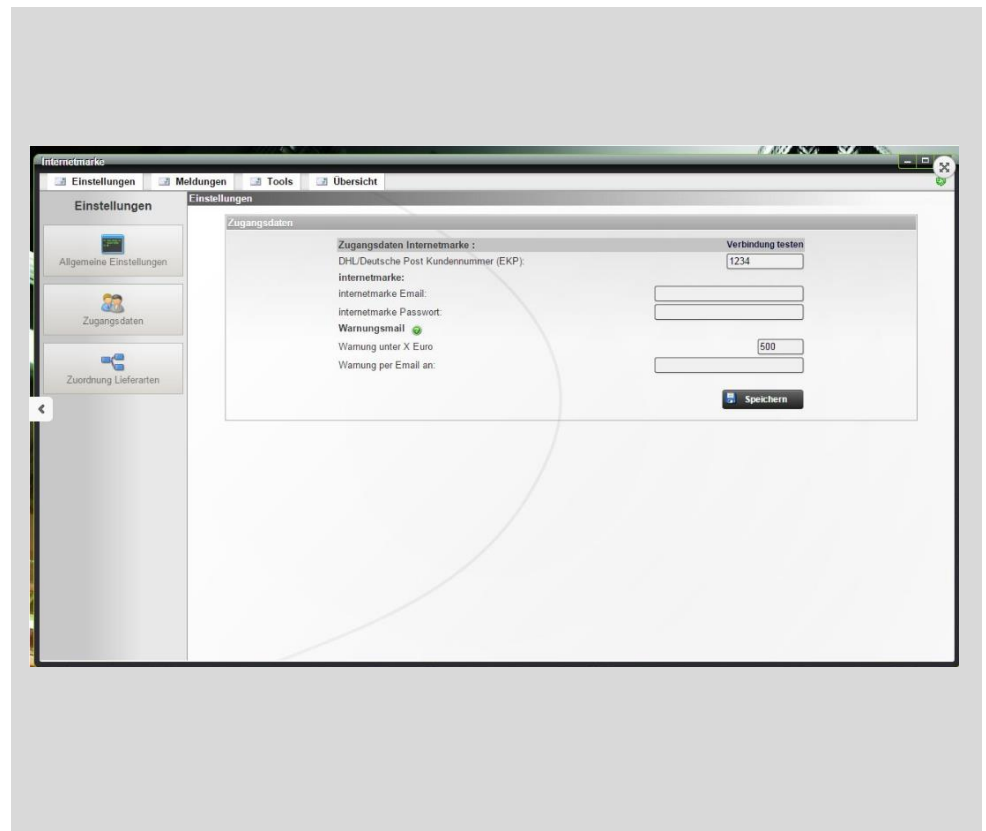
Internetmarke

Einstellungen | Meldungen | Tools | Übersicht

Einstellungen

Allgemeine Einstellungen

Zugangsdaten

Zuordnung Lieferarten

Einstellungen

Zugangsdaten

Zugangsdaten Internetmarke :

Verbindung testen

DHL/Deutsche Post Kundennummer (EKP): 1234

internetmarke:

internetmarke Email:

internetmarke Passwort:

Warnungsmail

Warnung unter X Euro 500

Warnung per Email an:

Speichern